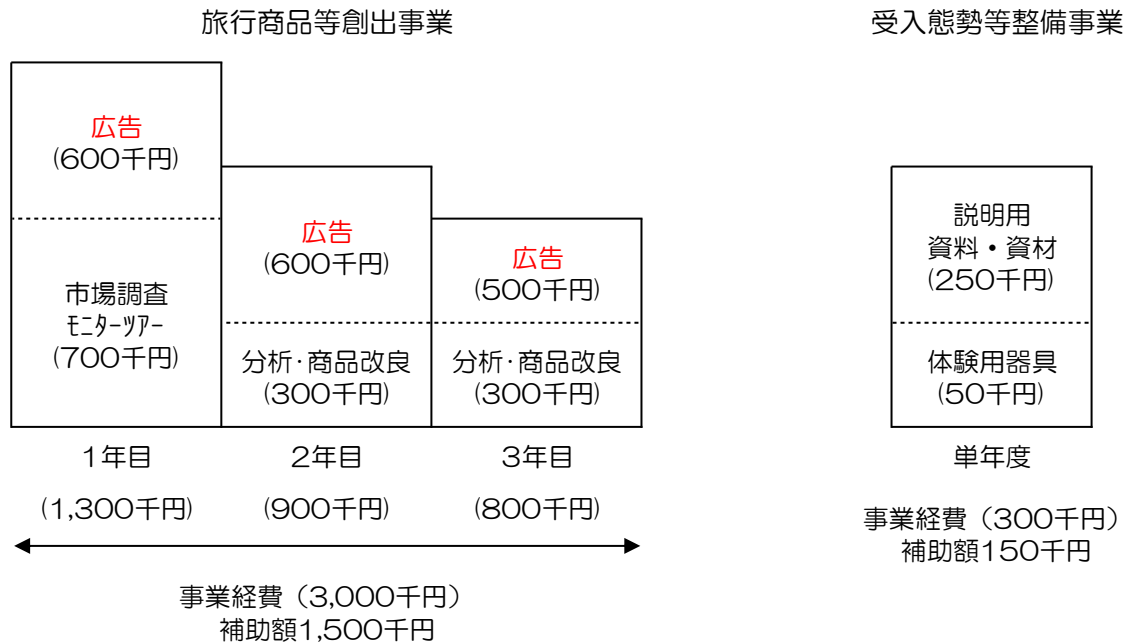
旅行商品等創出事業

広告
(600千円)

市場調査
ﾓﾆﾀｰﾂｱｰ
(700千円)

広告
(600千円)

分析･商品改良
(300千円)

広告
(500千円)

分析･商品改良
(300千円)

1年目
(1,300千円)

2年目
(900千円)

3年目
(800千円)

事業経費（3,000千円）
補助額1,500千円

受入態勢等整備事業

説明用
資料・資材
(250千円)

体験用器具
(50千円)

単年度

事業経費（300千円）
補助額150千円